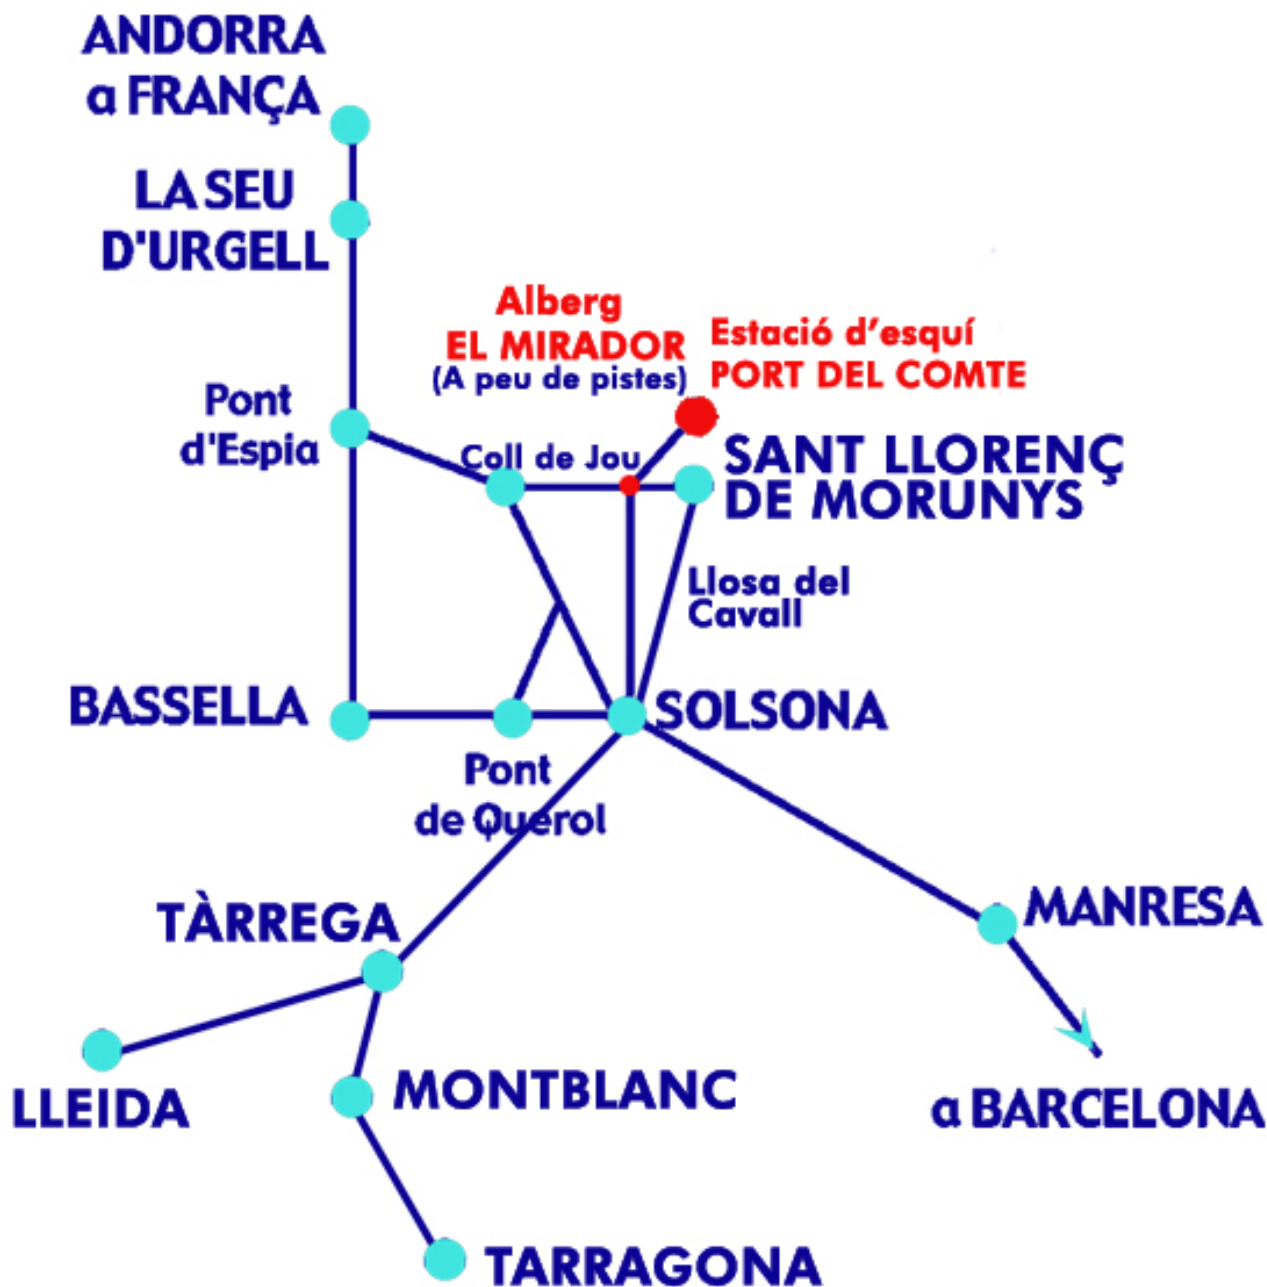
ANDORRA
a FRANÇA

LA SEU
D'URGELL

Alberg
EL MIRADOR
(A peu de pistes)

Estació d'esquí
PORT DEL COMTE

Pont
d'Espia

Coll de Jou

SANT LLORENÇ
DE MORUNYS

Llosa del
Cavall

BASSELLA

SOLSONA

Pont
de Querol

TÀRREGA

MANRESA

LLEIDA

MONTBLANC

a BARCELONA

TARRAGONA